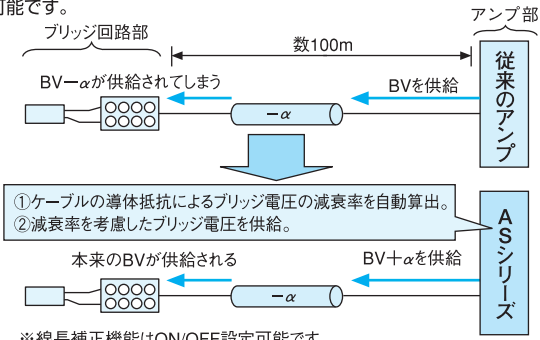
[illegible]能です。

ブリッジ回路部

アンプ部

数100m

BV−αが供給されてしまう

BVを供給

−α

従来のアンプ

①ケーブルの導体抵抗によるブリッジ電圧の減衰率を自動算出。
②減衰率を考慮したブリッジ電圧を供給。

ASシリーズ

本来のBVが供給される

BV＋αを供給

−α

※線長補正機能はON/OFF設定可能です。